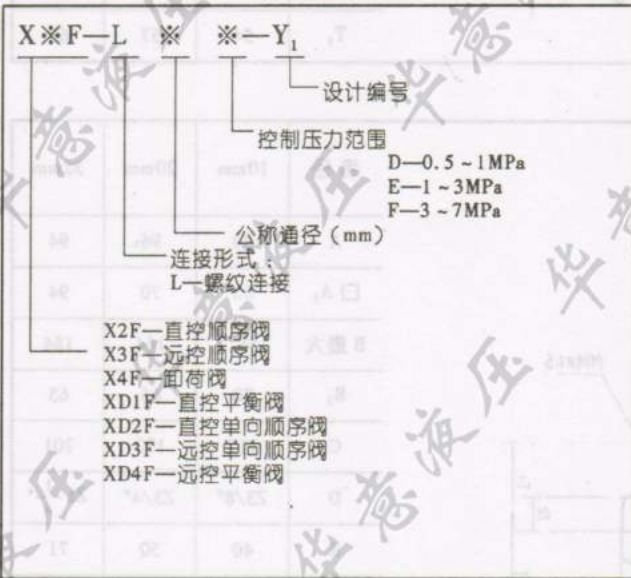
X※F—L ※ ※—$Y_1$

设计编号

控制压力范围
D—0.5 ~ 1MPa
E—1 ~ 3MPa
F—3 ~ 7MPa

公称通径（mm）

连接形式
L—螺纹连接

X2F—直控顺序阀
X3F—远控顺序阀
X4F—卸荷阀
XD1F—直控平衡阀
XD2F—直控单向顺序阀
XD3F—远控单向顺序阀
XD4F—远控平衡阀